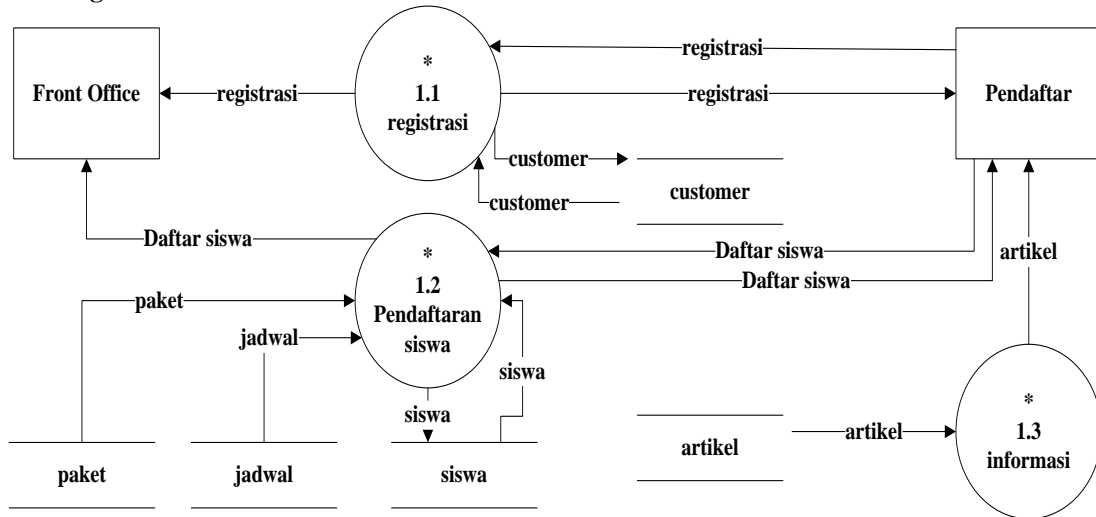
Front Office
registrasi
*
1.1
registrasi
registrasi
registrasi
Pendaftar
customer
customer
customer
Daftar siswa
*
1.2
Pendaftaran siswa
Daftar siswa
Daftar siswa
artikel
paket
jadwal
siswa
siswa
*
1.3
informasi
artikel
artikel
paket
jadwal
siswa